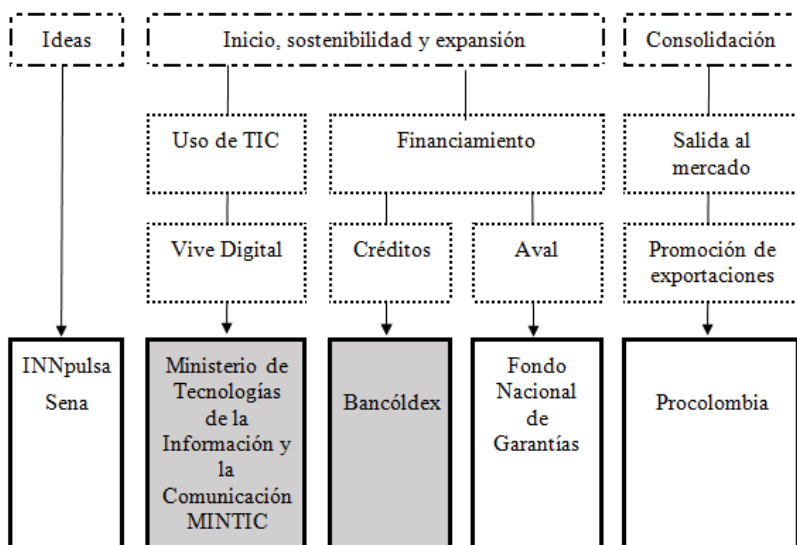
Ideas

Inicio, sostenibilidad y expansión

Consolidación

Uso de TIC

Financiamiento

Salida al mercado

Vive Digital

Créditos

Aval

Promoción de exportaciones

INNpulsa

Sena

Ministerio de Tecnologías de la Información y la Comunicación MINTIC

Bancóldex

Fondo Nacional de Garantías

Procolombia